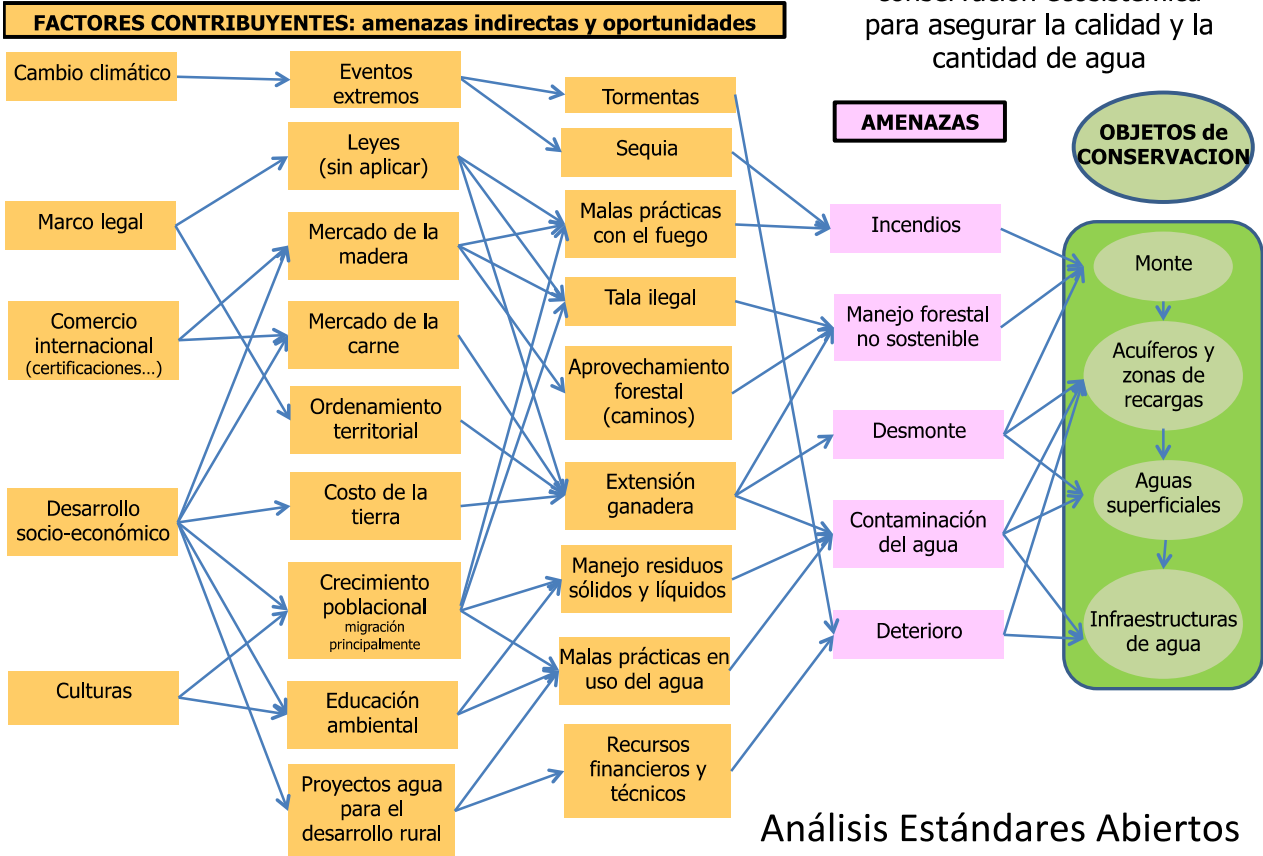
FACTORES CONTRIBUYENTES: amenazas indirectas y oportunidades

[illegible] para asegurar la calidad y la cantidad de agua

Cambio climático

Eventos extremos

Tormentas

Sequia

AMENAZAS

OBJETOS de CONSERVACION

Marco legal

Leyes (sin aplicar)

Mercado de la madera

Malas prácticas con el fuego

Incendios

Monte

Comercio internacional (certificaciones…)

Mercado de la carne

Tala ilegal

Manejo forestal no sostenible

Acuíferos y zonas de recargas

Ordenamiento territorial

Aprovechamiento forestal (caminos)

Desmonte

Desarrollo socio-económico

Costo de la tierra

Extensión ganadera

Aguas superficiales

Contaminación del agua

Crecimiento poblacional migración principalmente

Manejo residuos sólidos y líquidos

Culturas

Educación ambiental

Malas prácticas en uso del agua

Deterioro

Infraestructuras de agua

Proyectos agua para el desarrollo rural

Recursos financieros y técnicos

Análisis Estándares Abiertos